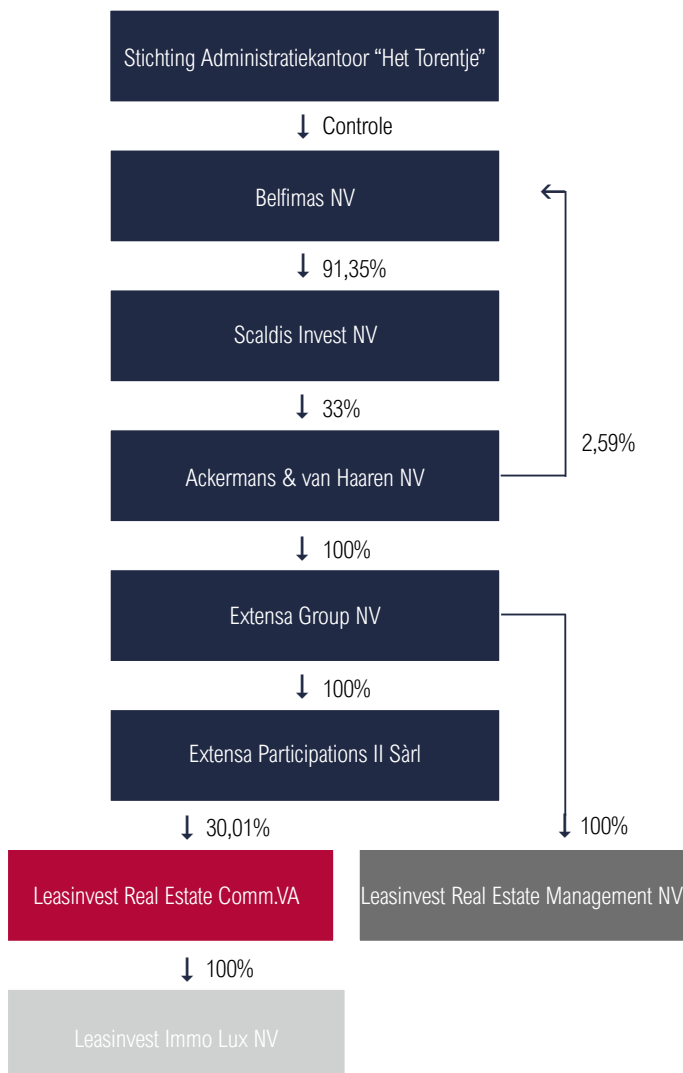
Stichting Administratiekantoor “Het Torentje”

Controle

Belfimas NV

91,35%

Scaldis Invest NV

33%

2,59%

Ackermans & van Haaren NV

100%

Extensa Group NV

100%

Extensa Participations II Sàrl

30,01%

100%

Leasinvest Real Estate Comm.VA

Leasinvest Real Estate Management NV

100%

Leasinvest Immo Lux NV